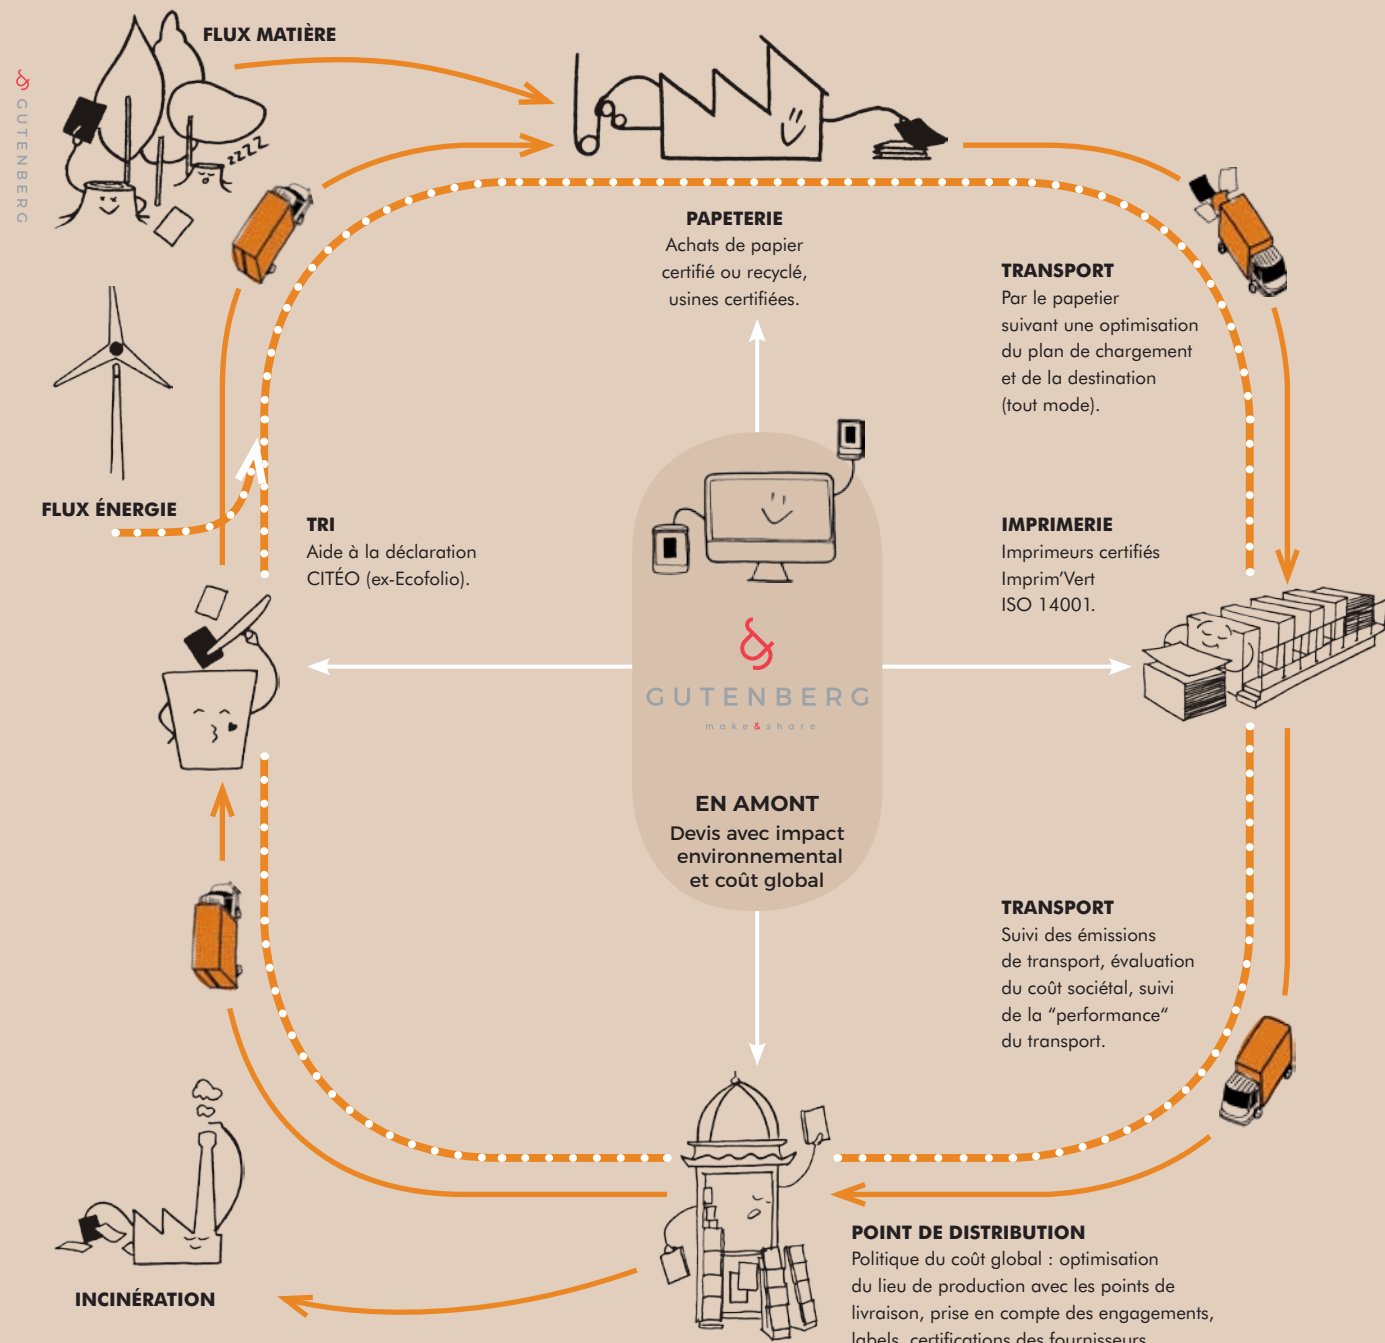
GUTENBERG

FLUX MATIÈRE

PAPETERIE
Achats de papier certifié ou recyclé, usines certifiées.

TRANSPORT
Par le papetier suivant une optimisation du plan de chargement et de la destination (tout mode).

FLUX ÉNERGIE

TRI
Aide à la déclaration CITÉO (ex-Ecofolio).

IMPRIMERIE
Imprimeurs certifiés Imprim'Vert ISO 14001.

GUTENBERG
make & share

EN AMONT
Devis avec impact environnemental et coût global

TRANSPORT
Suivi des émissions de transport, évaluation du coût sociétal, suivi de la "performance" du transport.

POINT DE DISTRIBUTION
Politique du coût global : optimisation du lieu de production avec les points de livraison, prise en compte des engagements, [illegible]

INCINÉRATION